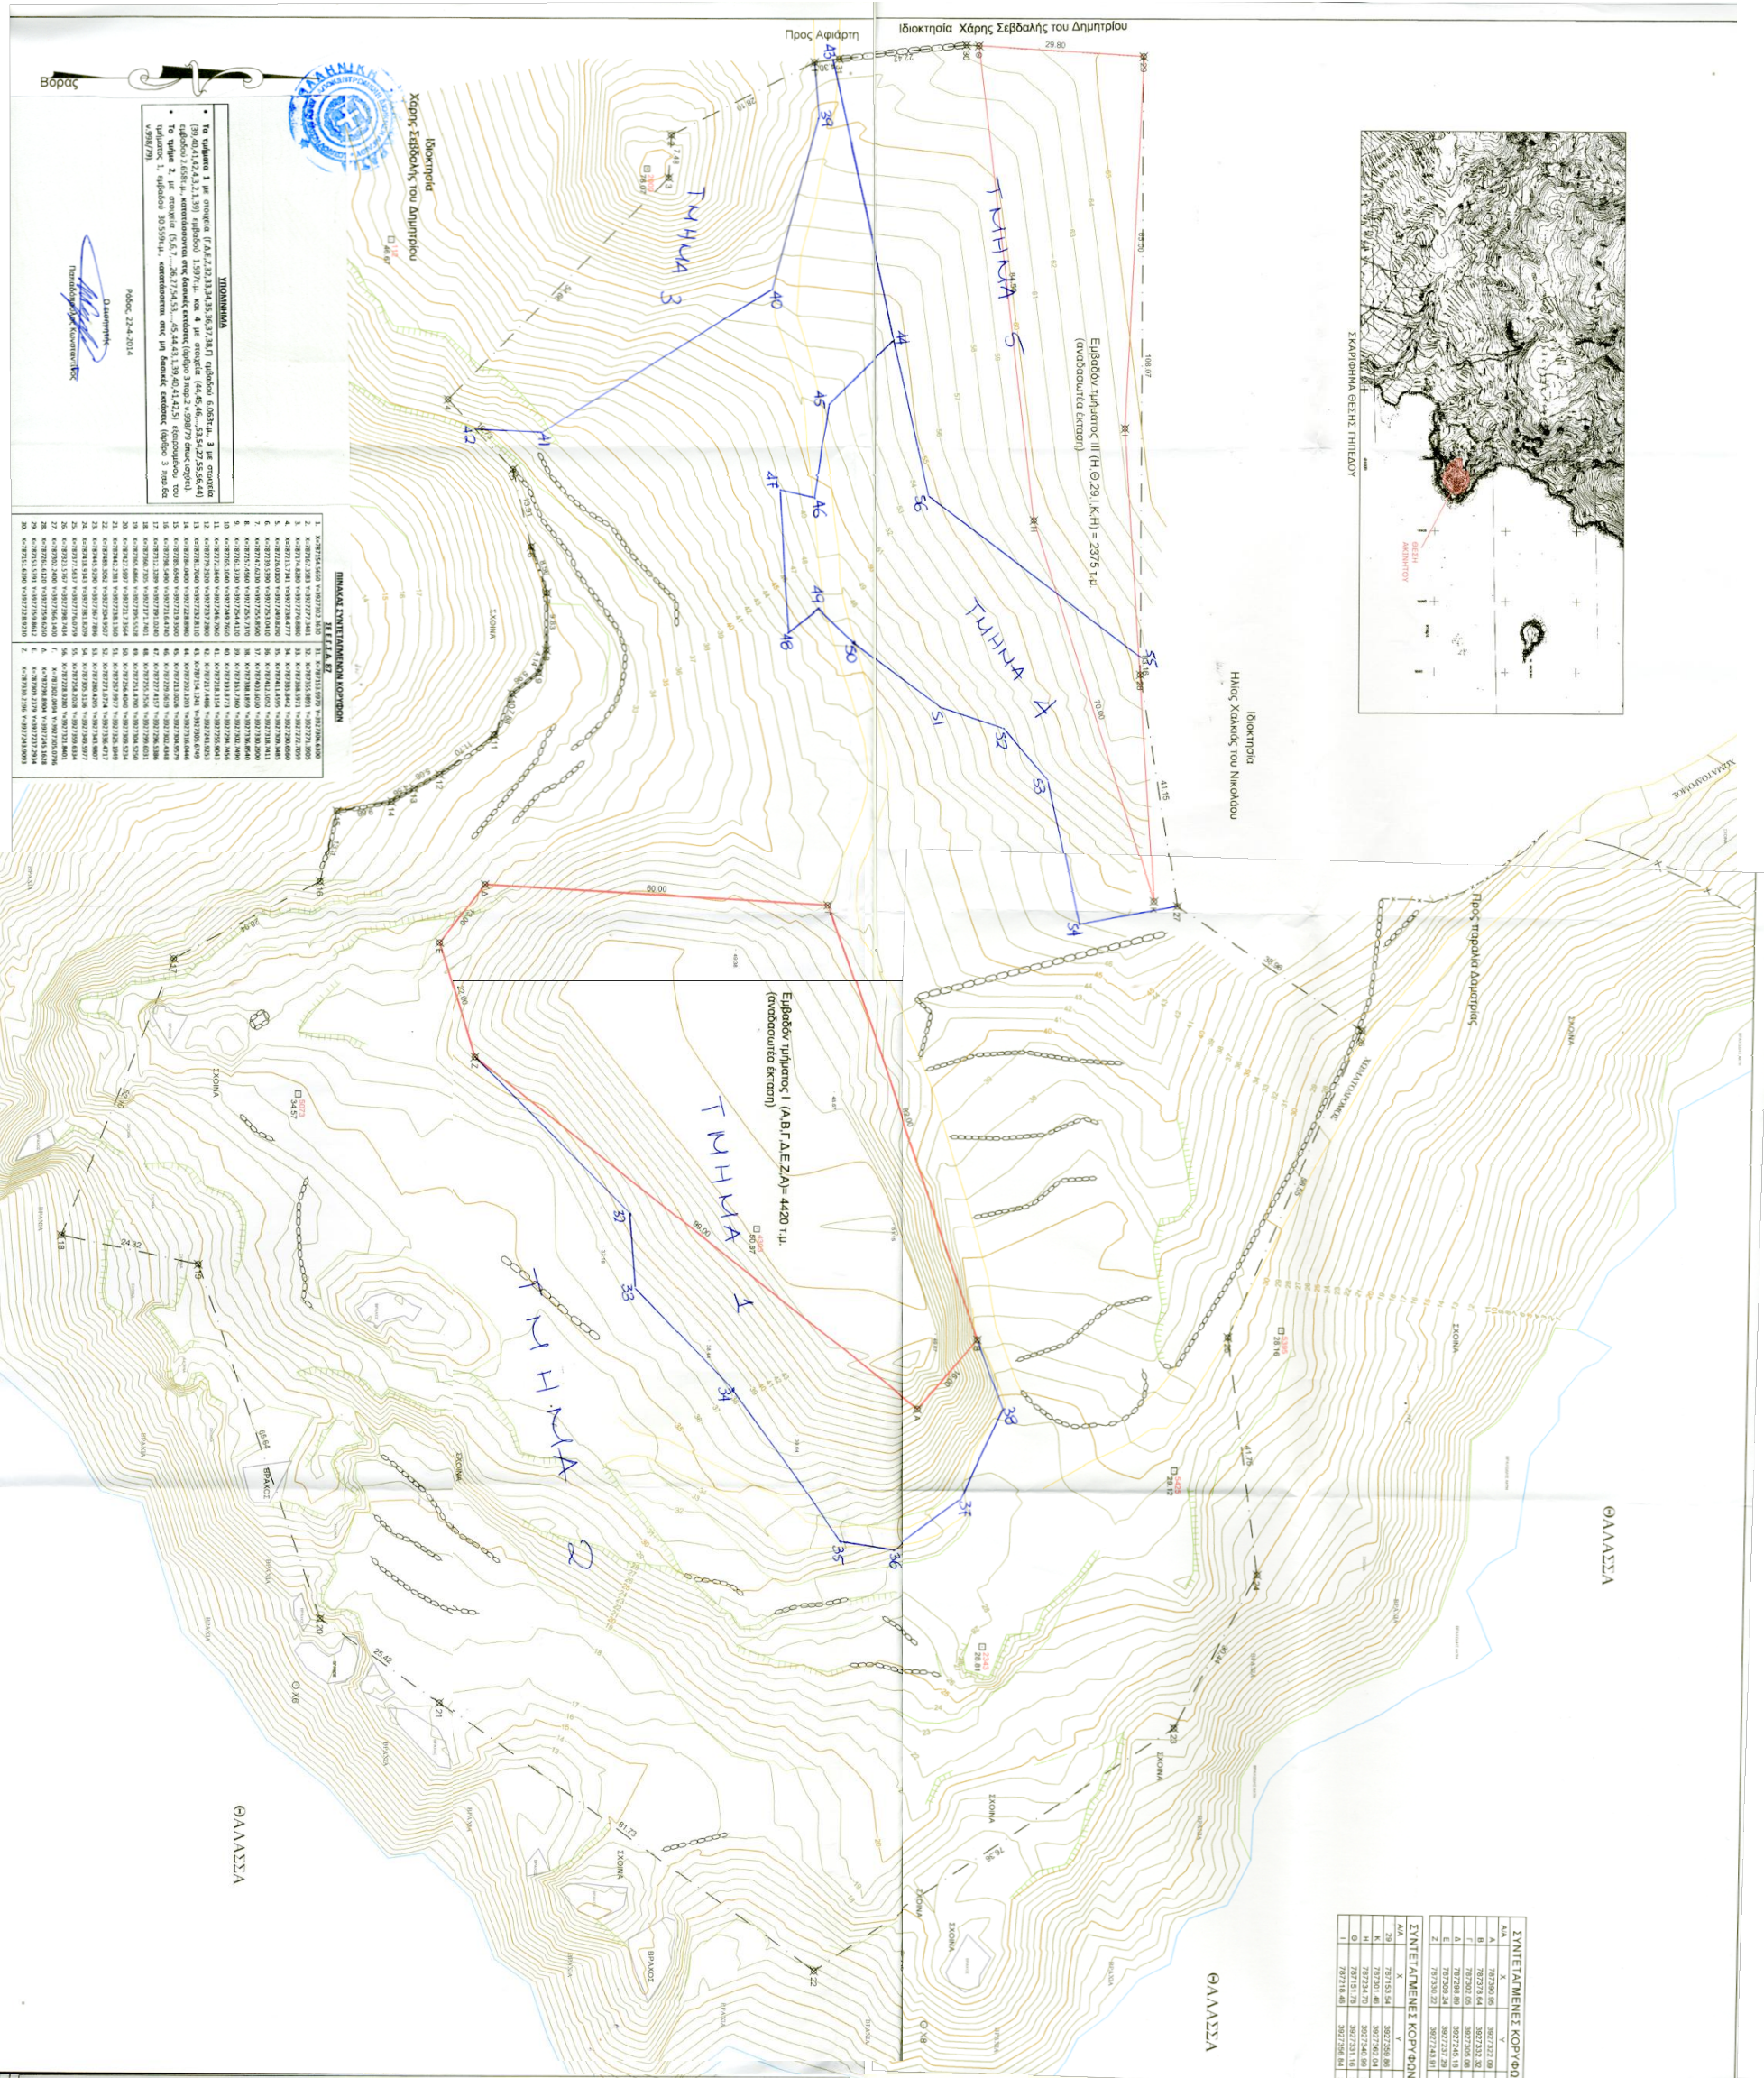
Προς Αφιάρτη
Ιδιοκτησία Χάρης Σεβδαλής του Δημητρίου
Βορράς
Ιδιοκτησία Χάρης Σεβδαλής του Δημητρίου
ΥΠΟΜΝΗΜΑ
ΤΜΗΜΑ 3
ΤΜΗΜΑ 5
Εμβαδόν τμήματος ΙΙ (Η.Θ.29.Ι.Κ.Η) = 2375 τ.μ. (αναδασωτέα έκταση)
ΤΜΗΜΑ 4
ΣΚΑΡΙΦΗΜΑ ΘΕΣΗΣ ΓΗΠΕΔΟΥ
Ιδιοκτησία Ηλίας Χαλκιάς του Νικολάου
ΠΙΝΑΚΑΣ ΣΥΝΤΕΤΑΓΜΕΝΩΝ ΚΟΡΥΦΩΝ
Ρόδος 22-4-2014
Εμβαδόν τμήματος Ι (Α.Β.Γ.Δ.Ε.Ζ.Α) = 4420 τ.μ. (αναδασωτέα έκταση)
ΤΜΗΜΑ 1
ΤΜΗΜΑ 2
Προς παραλία Δημητρίου
ΣΧΟΙΝΑ
ΘΑΛΑΣΣΑ
ΘΑΛΑΣΣΑ
ΘΑΛΑΣΣΑ
ΣΥΝΤΕΤΑΓΜΕΝΕΣ ΚΟΡΥΦΩΝ
ΣΥΝΤΕΤΑΓΜΕΝΕΣ ΚΟΡΥΦΩΝ
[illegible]